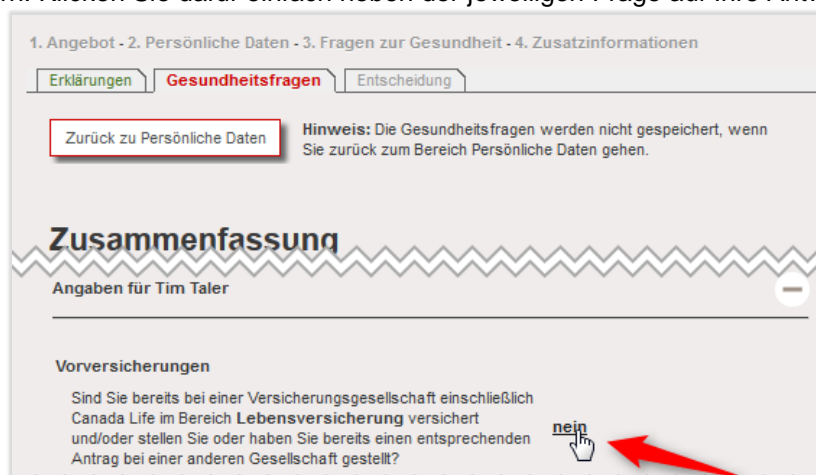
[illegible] Klicken Sie dazu einfach neben der jeweiligen Frage auf Ihre Antw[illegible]

1. Angebot - 2. Persönliche Daten - 3. Fragen zur Gesundheit - 4. Zusatzinformationen

Erklärungen
Gesundheitsfragen
Entscheidung

Zurück zu Persönliche Daten

**Hinweis:** Die Gesundheitsfragen werden nicht gespeichert, wenn Sie zurück zum Bereich Persönliche Daten gehen.

Zusammenfassung

Angaben für Tim Taler

Vorversicherungen

Sind Sie bereits bei einer Versicherungsgesellschaft einschließlich Canada Life im Bereich **Lebensversicherung** versichert und/oder stellen Sie oder haben Sie bereits einen entsprechenden Antrag bei einer anderen Gesellschaft gestellt?

nein